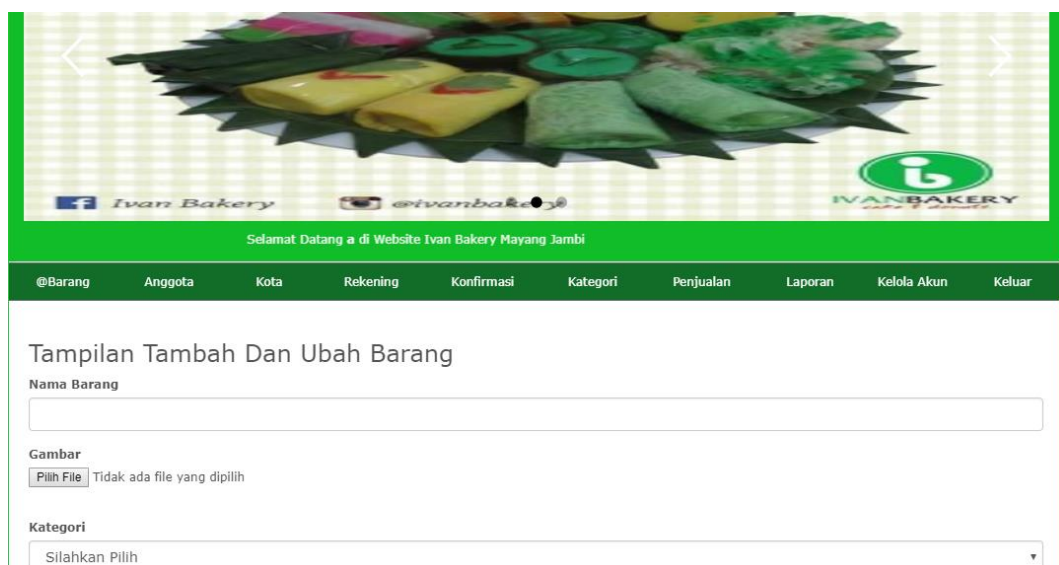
Ivan Bakery

@ivanbakery

IVANBAKERY

Selamat Datang a di Website Ivan Bakery Mayang Jambi

@Barang Anggota Kota Rekening Konfirmasi Kategori Penjualan Laporan Kelola Akun Keluar

Tampilan Tambah Dan Ubah Barang

Nama Barang

Gambar

Pilih File Tidak ada file yang dipilih

Kategori

Silahkan Pilih